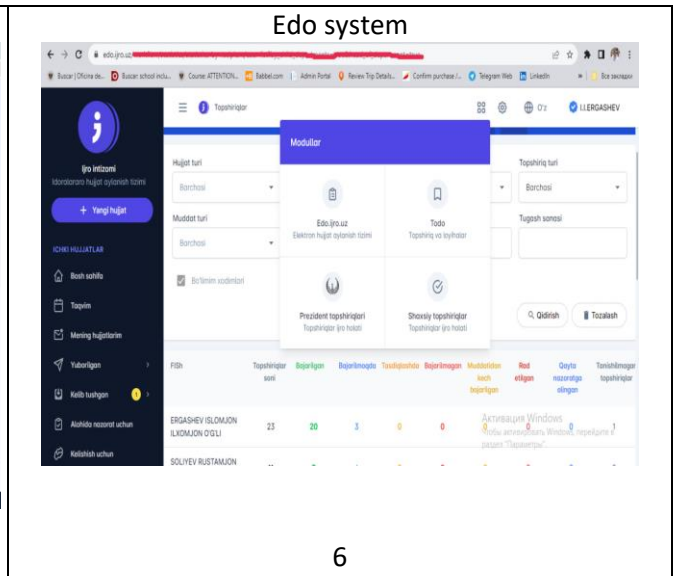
Edo system

edo.ijro.uz

Buscar | Oficina de... Buscar school inclu... Course ATTENTION... Babbel.com Admin Portal Review Trip Details... Confirm purchase /... Telegram Web LinkedIn Все закладки

Topshiriqlar

O'z I.I.ERGASHEV

Ijro intizomi
Idoralararo hujjat aylanish tizimi

+ Yangi hujjat

ICHKI HUJJATLAR

Bosh sahifa

Taqvim

Mening hujjatlarim

Yuborilgan

Kelib tushgan

Alohida nazorat uchun

Kelishish uchun

Hujjat turi
Barchasi

Muddat turi
Barchasi

Bo'limim xodimlari

Modullar

Edo.ijro.uz
Elektron hujjat aylanish tizimi

Todo
Topshiriq va ilovalar

Prezident topshiriqlari
Topshiriqlar ijro holati

Shaxsiy topshiriqlar
Topshiriqlar ijro holati

Topshiriq turi
Barchasi

Tugash sanasi

Qidirish

Tozalash

| FISh | Topshiriqlar soni | Bajarilgan | Bajarilmoqda | Tasdiqlashda | Bajarilmagan | Muddatidan kech bajarilgan | Rad etilgan | Qayta nazoratga olingan | Tanishilmagan topshiriqlar |
|---|---|---|---|---|---|---|---|---|---|
| ERGASHEV ISLOMJON ILXOMJON O'G'LI | 23 | 20 | 3 | 0 | 0 | 0 | 0 | 0 | 1 |
| SOLIYEV RUSTAMJON | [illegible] | | | | | | | | |

Активация Windows
Чтобы активировать Windows, перейдите в раздел "Параметры".

6